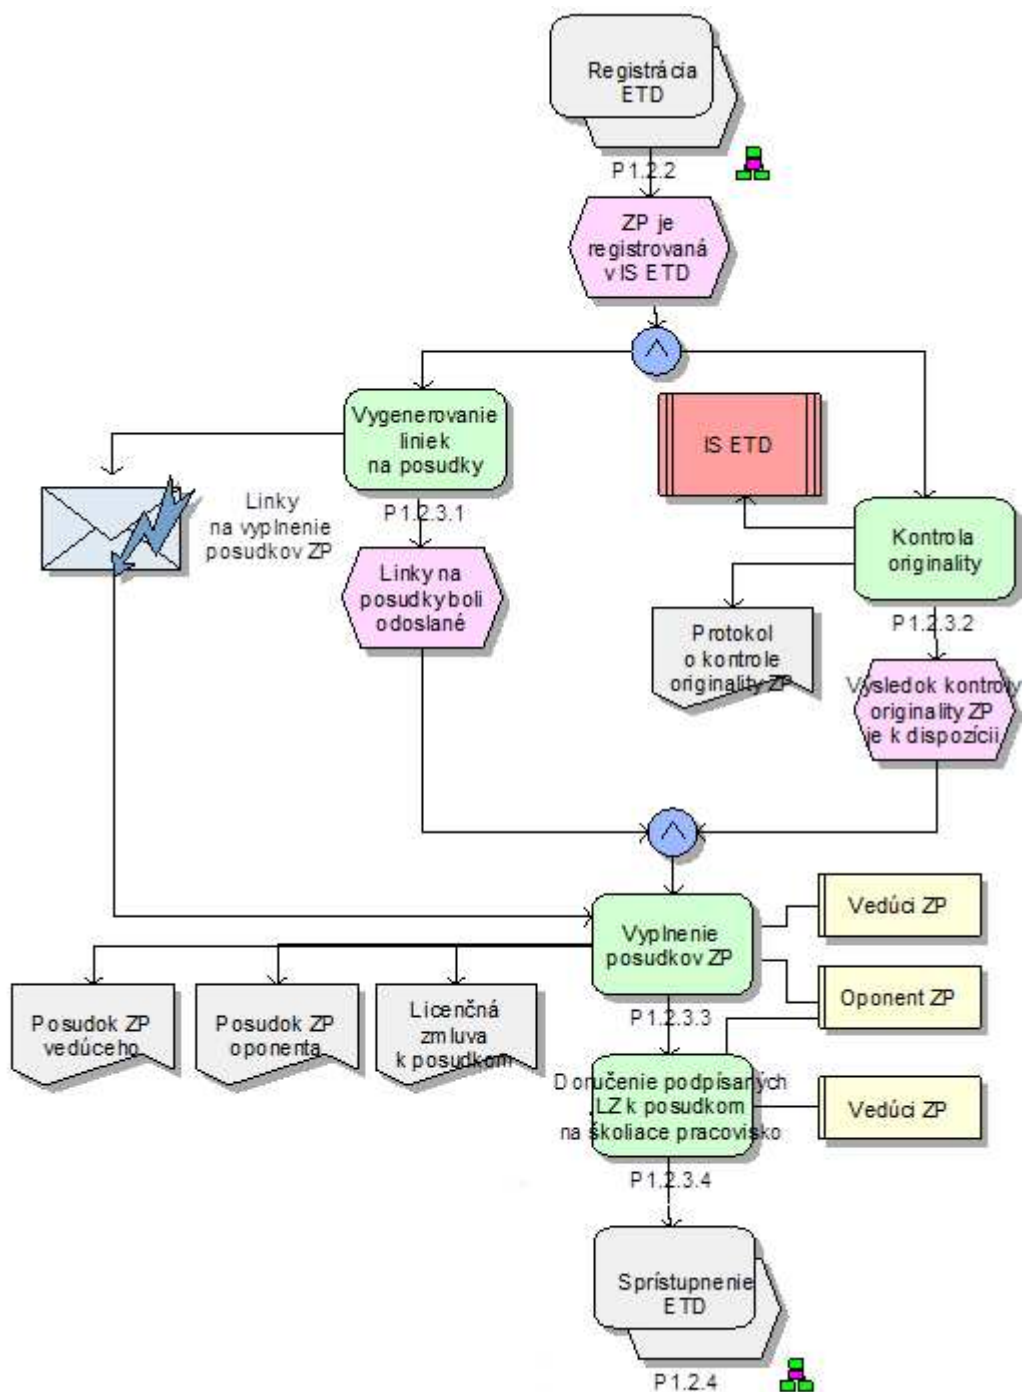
Registrácia ETD

P 1.2.2

ZP je registrovaná v IS ETD

Vygenerovanie liniek na posudky

IS ETD

Linky na vyplnenie posudkov ZP

P 1.2.3.1

Kontrola originality

Linky na posudky boli odoslané

Protokol o kontrole originality ZP

P 1.2.3.2

Výsledok kontroly originality ZP je k dispozícii

Vyplnenie posudkov ZP

Vedúci ZP

Oponent ZP

Posudok ZP vedúceho

Posudok ZP oponenta

Licenčná zmluva k posudkom

P 1.2.3.3

Doručenie podpísaných LZ k posudkom na školiace pracovisko

Vedúci ZP

P 1.2.3.4

Sprístupnenie ETD

P 1.2.4